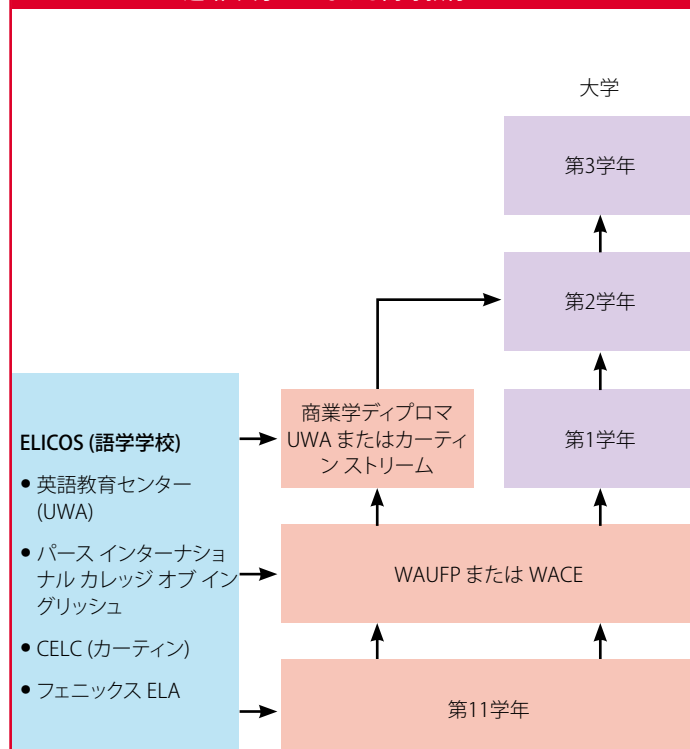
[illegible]

大学

第3学年

第2学年

第1学年

商業学ディプロマ UWA またはカーティン ストリーム

ELICOS (語学学校)

• 英語教育センター (UWA)

• パース インターナショナル カレッジ オブ イングリッシュ

• CELC (カーティン)

• フェニックス ELA

WAUFP または WACE

第11学年